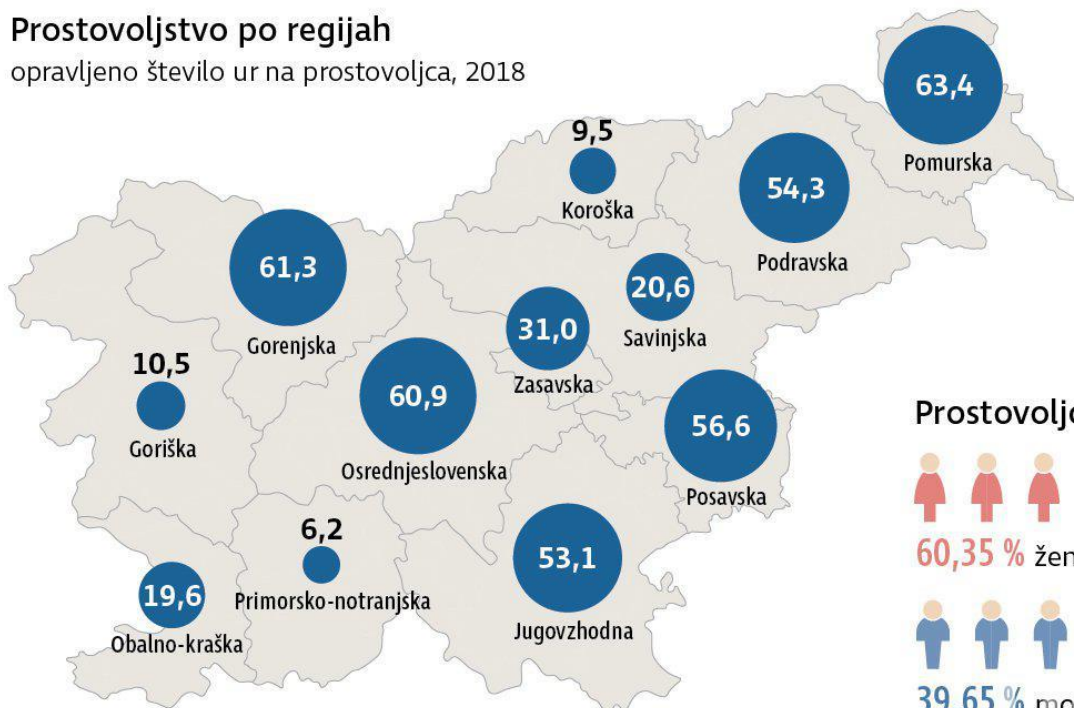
Prostovoljstvo po regijah
opravljeno število ur na prostovoljca, 2018

63,4
Pomurska

9,5
Koroška

54,3
Podravska

61,3
Gorenjska

20,6
Savinjska

31,0
Zasavska

10,5
Goriška

60,9
Osrednjeslovenska

56,6
Posavska

6,2
Primorsko-notranjska

19,6
Obalno-kraška

53,1
Jugovzhodna

Prostovoljc

60,35 % žen

39,65 % mo